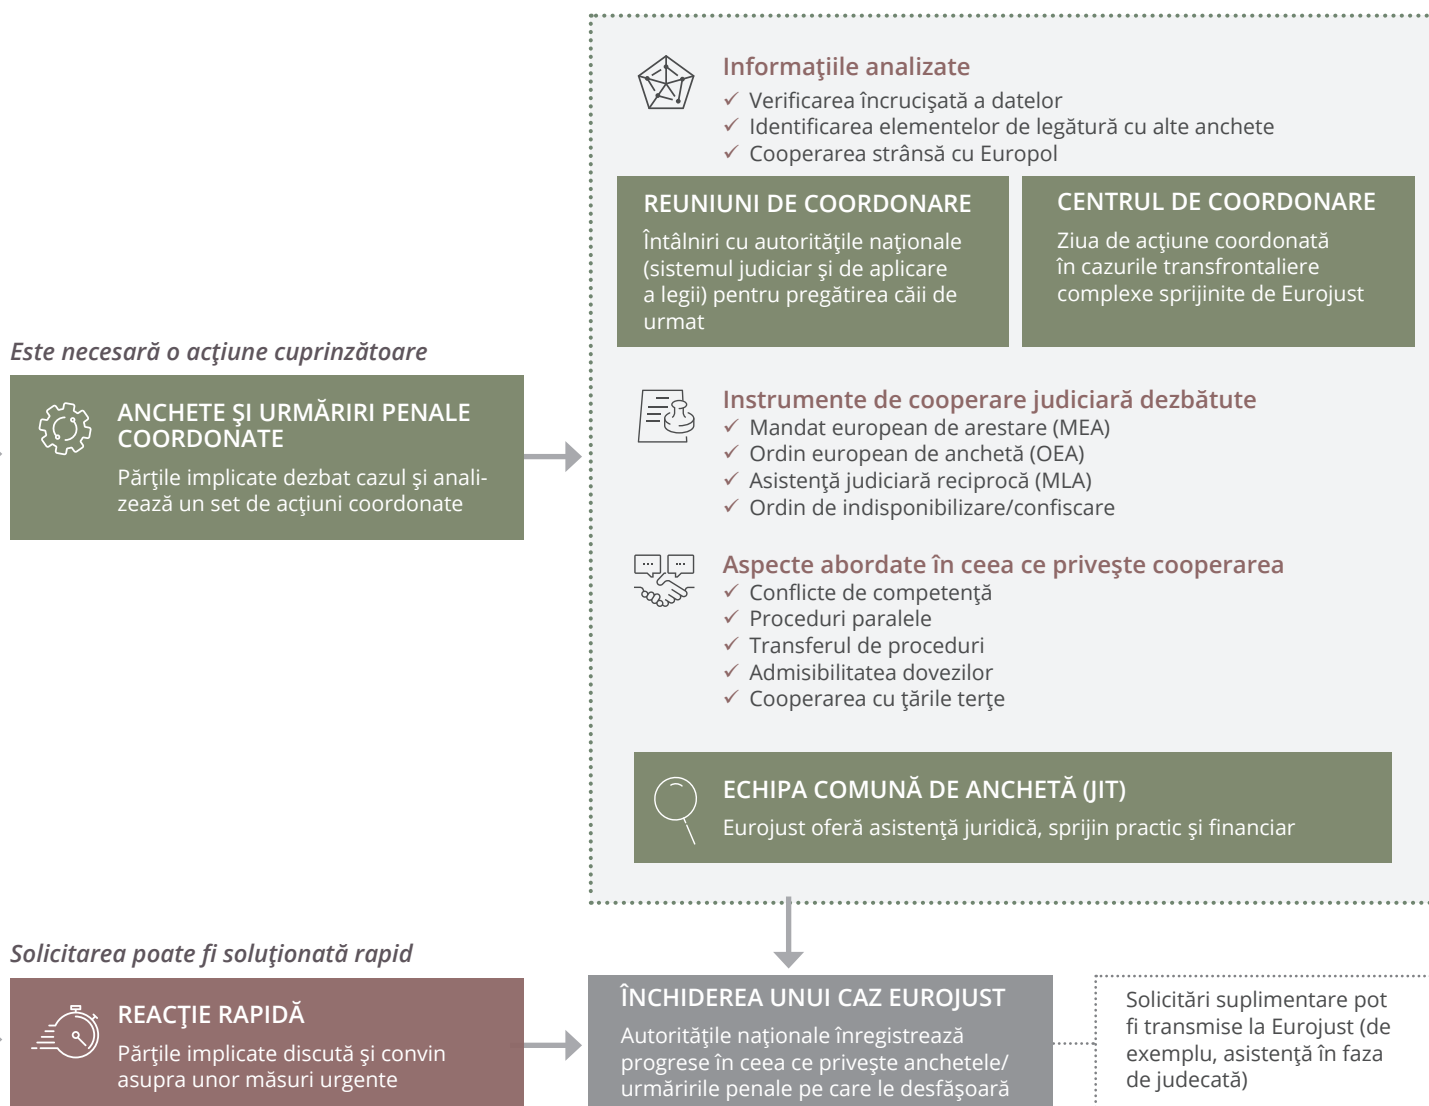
Informaţiile analizate
✓ Verificarea încrucişată a datelor
✓ Identificarea elementelor de legătură cu alte anchete
✓ Cooperarea strânsă cu Europol

REUNIUNI DE COORDONARE
Întâlniri cu autorităţile naţionale (sistemul judiciar şi de aplicare a legii) pentru pregătirea căii de urmat

CENTRUL DE COORDONARE
Ziua de acţiune coordonată în cazurile transfrontaliere complexe sprijinite de Eurojust

Este necesară o acţiune cuprinzătoare

ANCHETE ŞI URMĂRIRI PENALE COORDONATE
Părţile implicate dezbat cazul şi analizează un set de acţiuni coordonate

Instrumente de cooperare judiciară dezbătute
✓ Mandat european de arestare (MEA)
✓ Ordin european de anchetă (OEA)
✓ Asistenţă judiciară reciprocă (MLA)
✓ Ordin de indisponibilizare/confiscare

Aspecte abordate în ceea ce priveşte cooperarea
✓ Conflicte de competenţă
✓ Proceduri paralele
✓ Transferul de proceduri
✓ Admisibilitatea dovezilor
✓ Cooperarea cu ţările terţe

ECHIPA COMUNĂ DE ANCHETĂ (JIT)
Eurojust oferă asistenţă juridică, sprijin practic şi financiar

Solicitarea poate fi soluţionată rapid

REACŢIE RAPIDĂ
Părţile implicate discută şi convin asupra unor măsuri urgente

ÎNCHIDEREA UNUI CAZ EUROJUST
Autorităţile naţionale înregistrează progrese în ceea ce priveşte anchetele/urmăririle penale pe care le desfăşoară

Solicitări suplimentare pot fi transmise la Eurojust (de exemplu, asistenţă în faza de judecată)